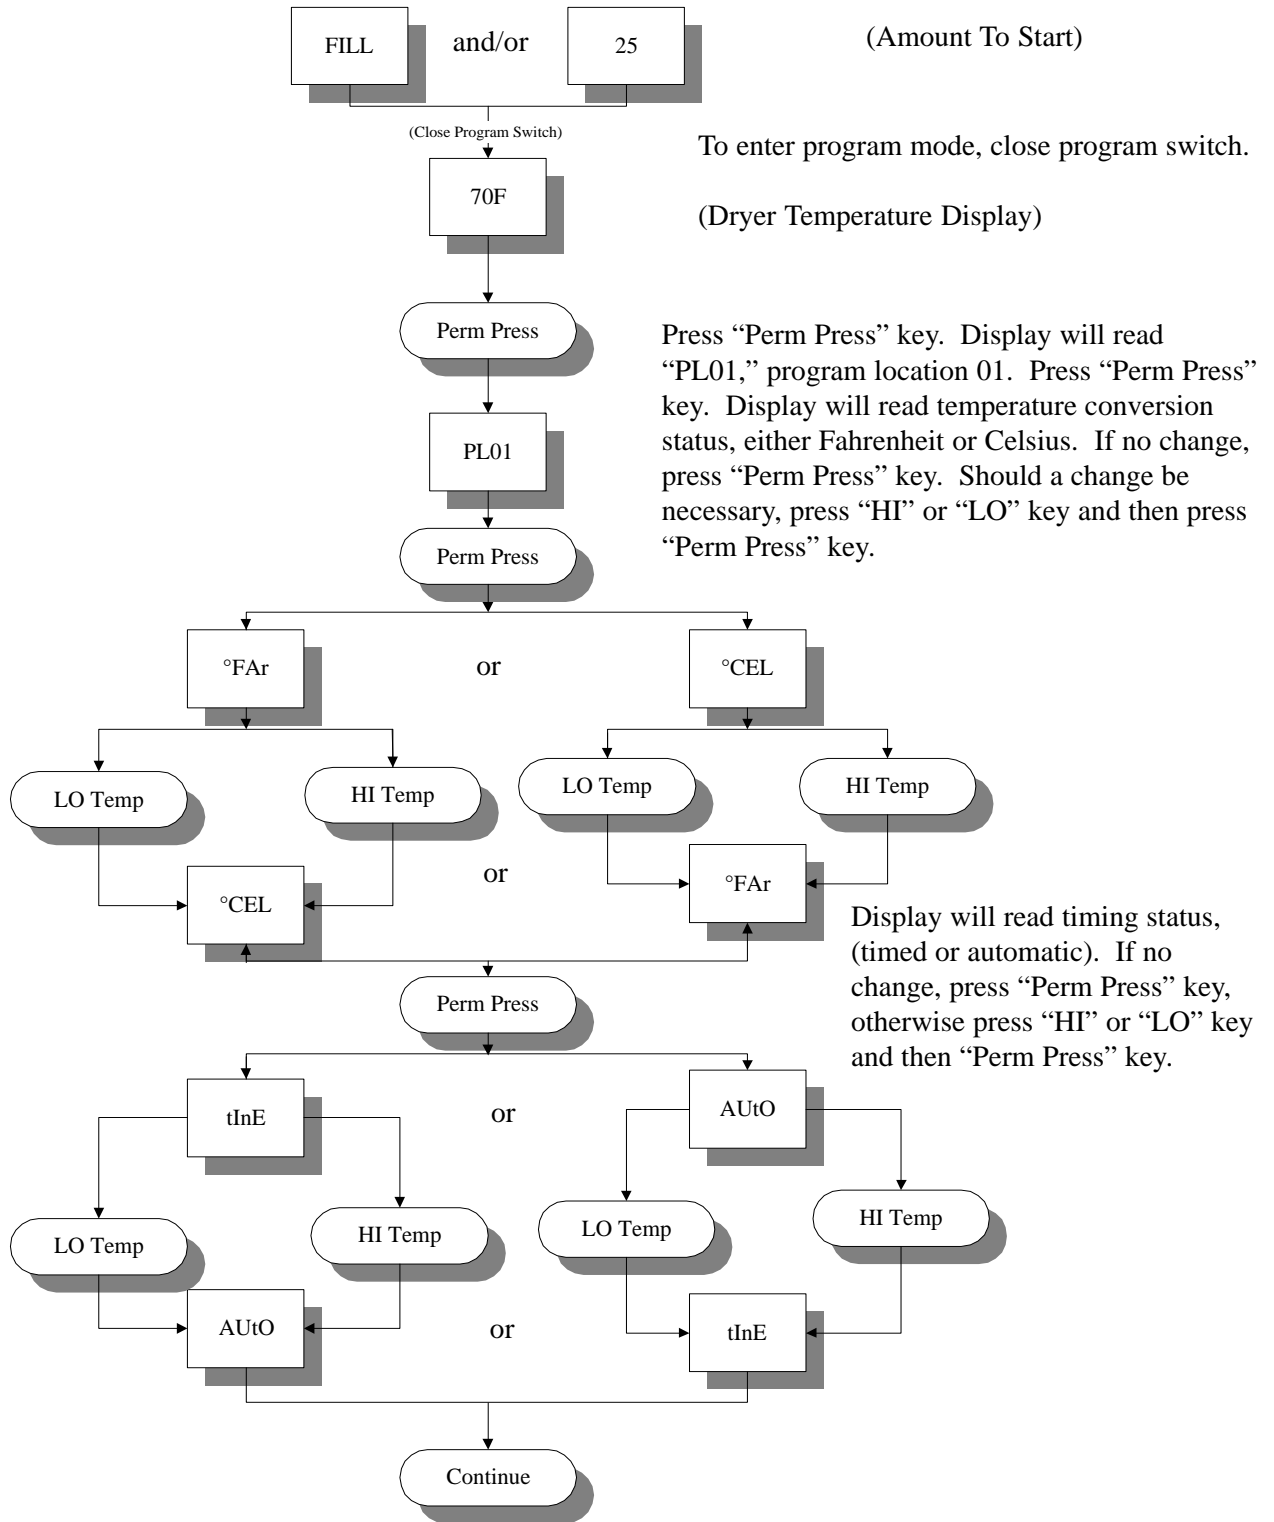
FILL and/or 25

(Amount To Start)

(Close Program Switch)

To enter program mode, close program switch.

70F

(Dryer Temperature Display)

Perm Press

Press “Perm Press” key. Display will read “PL01,” program location 01. Press “Perm Press” key. Display will read temperature conversion status, either Fahrenheit or Celsius. If no change, press “Perm Press” key. Should a change be necessary, press “HI” or “LO” key and then press “Perm Press” key.

PL01

Perm Press

°FAr or °CEL

LO Temp HI Temp LO Temp HI Temp

°CEL or °FAr

Display will read timing status, (timed or automatic). If no change, press “Perm Press” key, otherwise press “HI” or “LO” key and then “Perm Press” key.

Perm Press

tInE or AUtO

LO Temp HI Temp LO Temp HI Temp

AUtO or tInE

Continue